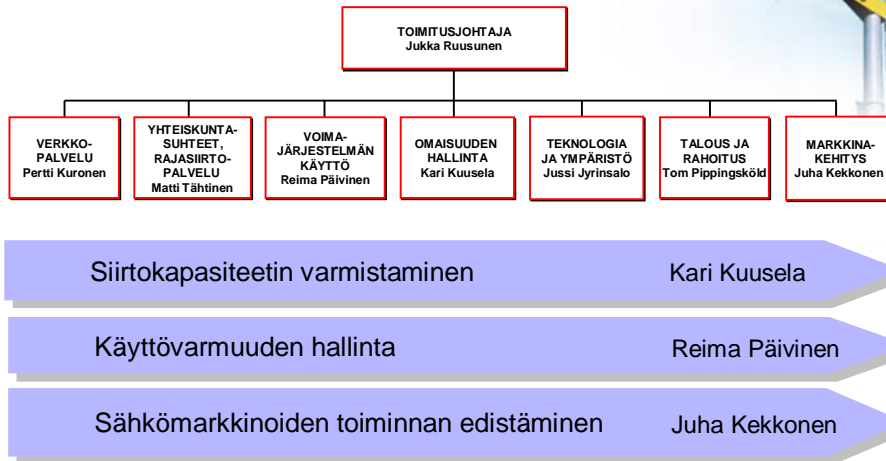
TOIMITUSJOHTAJA
Jukka Ruusunen

VERKKOPALVELU
Pertti Kuronen

YHTEISKUNTASUHTEET, RAJASIIRTOPALVELU
Matti Tähtinen

VOIMAJÄRJESTELMÄN KÄYTTÖ
Reima Päivinen

OMAISUUDEN HALLINTA
Kari Kuusela

TEKNOLOGIA JA YMPÄRISTÖ
Jussi Jyrinsalo

TALOUS JA RAHOITUS
Tom Pippingsköld

MARKKINAKEHITYS
Juha Kekkonen

Siirtokapasiteetin varmistaminen Kari Kuusela

Käyttövarmuuden hallinta Reima Päivinen

Sähkömarkkinoiden toiminnan edistäminen Juha Kekkonen